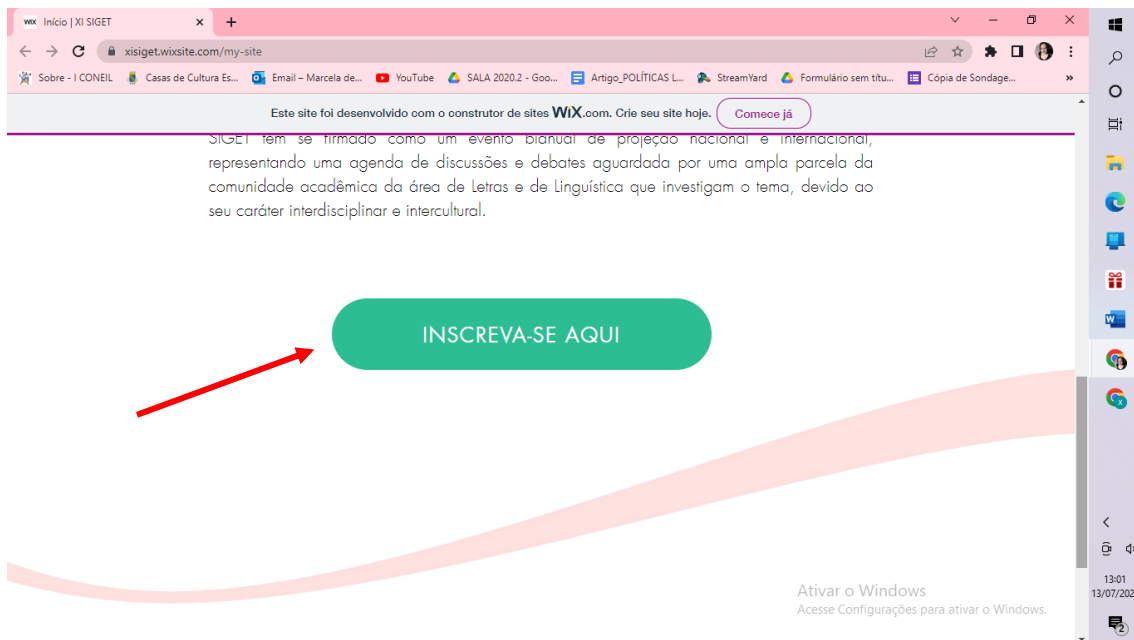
Início | XI SIGET ×
+
xisiget.wixsite.com/my-site
Sobre - I CONEIL
Casas de Cultura Es...
Email – Marcela de...
YouTube
SALA 2020.2 - Goo...
Artigo_POLÍTICAS L...
StreamYard
Formulário sem títu...
Cópia de Sondage...
»

Este site foi desenvolvido com o construtor de sites WiX.com. Crie seu site hoje. Comece já

SIGET tem se firmado como um evento bianual de projeção nacional e internacional, representando uma agenda de discussões e debates aguardada por uma ampla parcela da comunidade acadêmica da área de Letras e de Linguística que investigam o tema, devido ao seu caráter interdisciplinar e intercultural.

INSCREVA-SE AQUI

Ativar o Windows
Acesse Configurações para ativar o Windows.

13:01
13/07/202
2